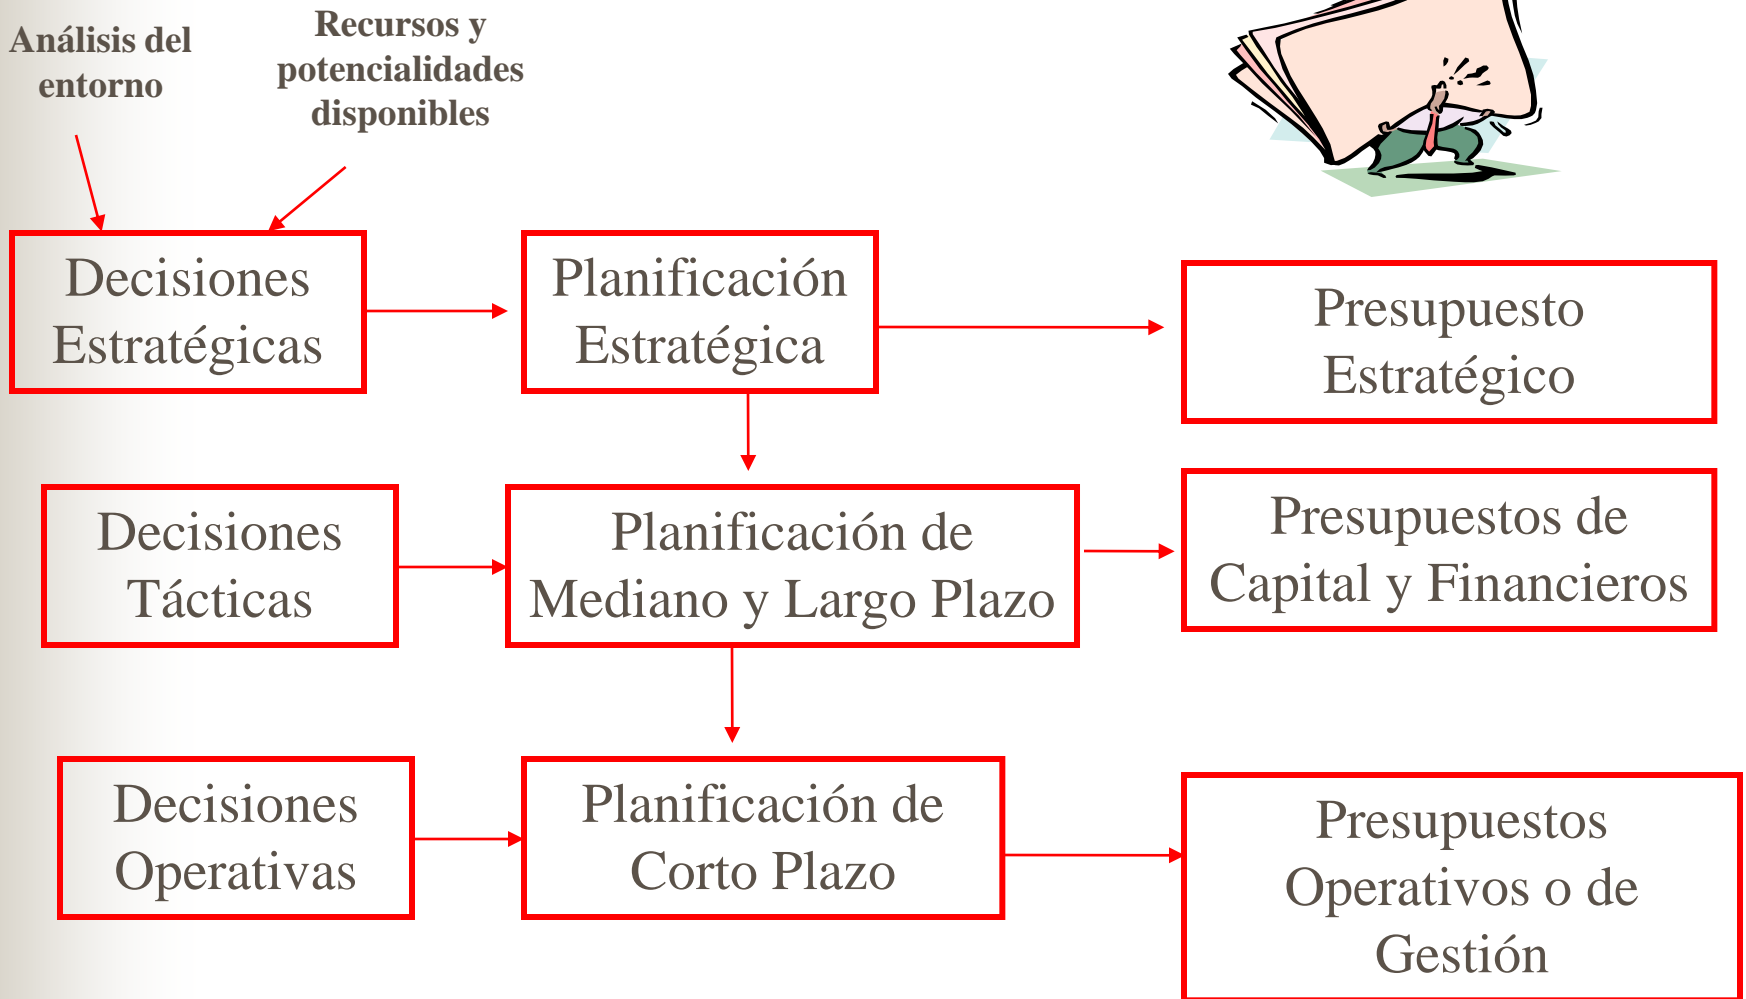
Análisis del entorno

Recursos y potencialidades disponibles

Decisiones Estratégicas

Planificación Estratégica

Presupuesto Estratégico

Decisiones Tácticas

Planificación de Mediano y Largo Plazo

Presupuestos de Capital y Financieros

Decisiones Operativas

Planificación de Corto Plazo

Presupuestos Operativos o de Gestión